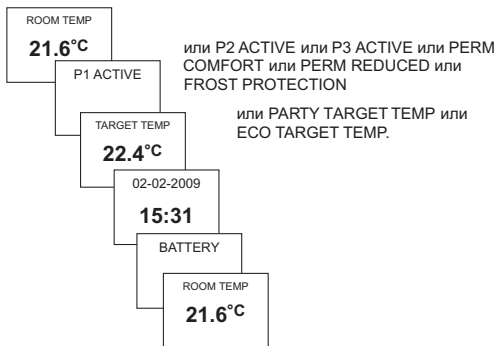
ROOM TEMP

21.6°C

P1 ACTIVE

или P2 ACTIVE или P3 ACTIVE или PERM COMFORT или PERM REDUCED или FROST PROTECTION

TARGET TEMP

22.4°C

или PARTY TARGET TEMP или ECO TARGET TEMP.

02-02-2009

15:31

BATTERY

ROOM TEMP

21.6°C